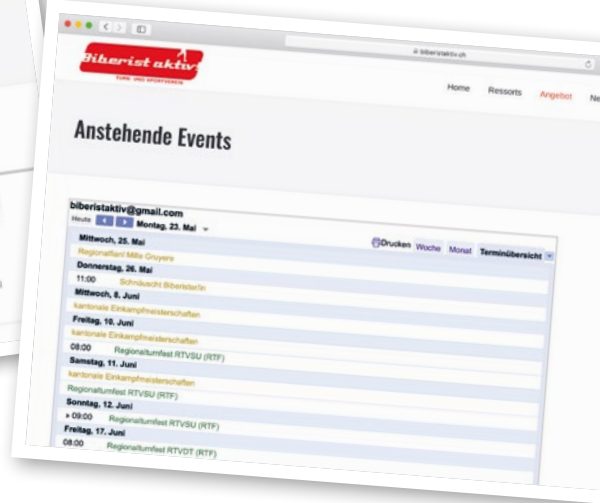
biberistaktiv.ch

Biberist aktiv
TURN- UND SPORTVEREIN

Home Ressorts Angebot Ne

Anstehende Events

biberistaktiv@gmail.com
Heute Montag, 23. Mai

Drucken Woche Monat Terminübersicht

Mittwoch, 25. Mai
Regionalfest Mille Gruyere
Donnerstag, 26. Mai
11:00 Schnäuscht Biberister/in
Mittwoch, 8. Juni
kantonale Einkampfmeisterschaften
Freitag, 10. Juni
kantonale Einkampfmeisterschaften
08:00 Regionalturnfest RTVSU (RTF)
Samstag, 11. Juni
kantonale Einkampfmeisterschaften
Regionalturnfest RTVSU (RTF)
Sonntag, 12. Juni
09:00 Regionalturnfest RTVSU (RTF)
Freitag, 17. Juni
08:00 Regionalturnfest RTVDT (RTF)